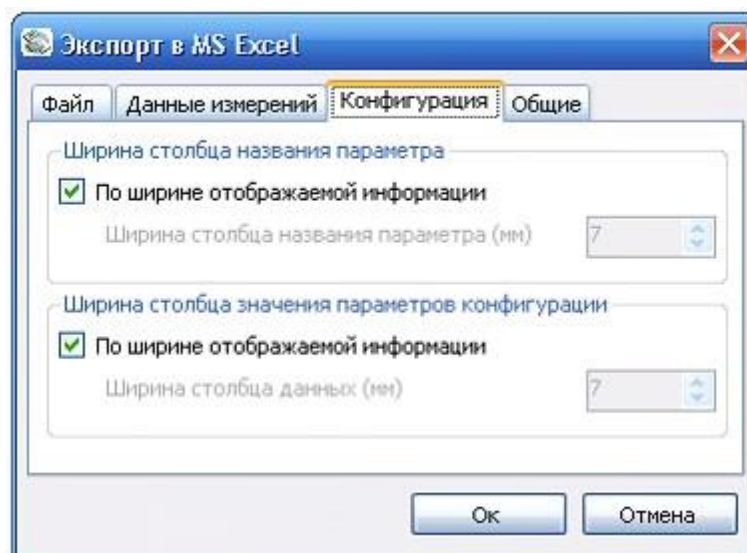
Экспорт в MS Excel

Файл | Данные измерений | Конфигурация | Общие

Ширина столбца названия параметра

По ширине отображаемой информации

Ширина столбца названия параметра (мм) 7

Ширина столбца значения параметров конфигурации

По ширине отображаемой информации

Ширина столбца данных (мм) 7

Ок | Отмена